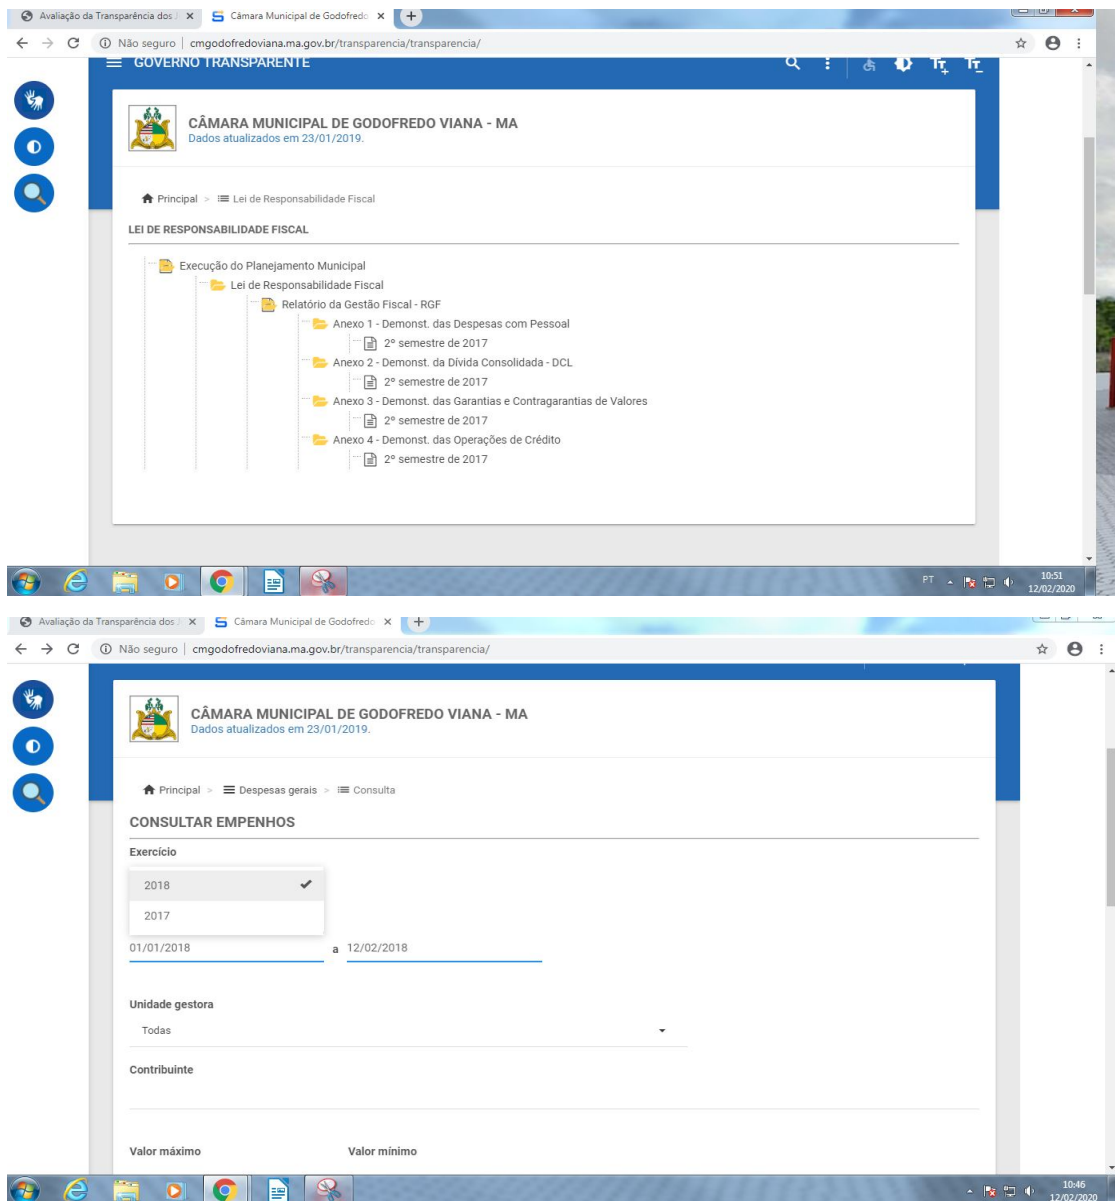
Avaliação da Transparência dos | × Câmara Municipal de Godofredo ×

Não seguro | cmgodofredoviana.ma.gov.br/transparencia/transparencia/

GOVERNO TRANSPARENTE

CÂMARA MUNICIPAL DE GODOFREDO VIANA - MA
Dados atualizados em 23/01/2019.

Principal > Lei de Responsabilidade Fiscal

LEI DE RESPONSABILIDADE FISCAL

Execução do Planejamento Municipal
Lei de Responsabilidade Fiscal
Relatório da Gestão Fiscal - RGF
Anexo 1 - Demonst. das Despesas com Pessoal
2º semestre de 2017
Anexo 2 - Demonst. da Dívida Consolidada - DCL
2º semestre de 2017
Anexo 3 - Demonst. das Garantias e Contragarantias de Valores
2º semestre de 2017
Anexo 4 - Demonst. das Operações de Crédito
2º semestre de 2017

PT 10:51 12/02/2020

Avaliação da Transparência dos | × Câmara Municipal de Godofredo ×

Não seguro | cmgodofredoviana.ma.gov.br/transparencia/transparencia/

CÂMARA MUNICIPAL DE GODOFREDO VIANA - MA
Dados atualizados em 23/01/2019.

Principal > Despesas gerais > Consulta

CONSULTAR EMPENHOS

Exercício

2018
2017

01/01/2018 a 12/02/2018

Unidade gestora
Todas

Contribuinte

Valor máximo
Valor mínimo

10:46 12/02/2020